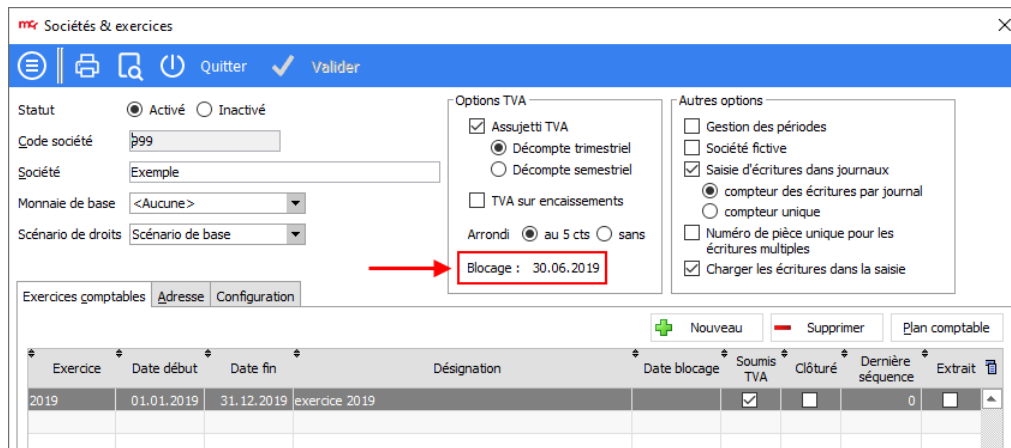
Sociétés & exercices

Quitter Valider

Statut Activé Inactivé

Code société 999

Société Exemple

Monnaie de base <Aucune>

Scénario de droits Scénario de base

Options TVA
Assujetti TVA
Décompte trimestriel
Décompte semestriel
TVA sur encaissements
Arrondi au 5 cts sans
Blocage : 30.06.2019

Autres options
Gestion des périodes
Société fictive
Saisie d'écritures dans journaux
compteur des écritures par journal
compteur unique
Numéro de pièce unique pour les écritures multiples
Charger les écritures dans la saisie

Exercices comptables | Adresse | Configuration

Nouveau Supprimer Plan comptable

| Exercice | Date début | Date fin | Désignation | Date blocage | Soumis TVA | Clôturé | Dernière séquence | Extrait |
|---|---|---|---|---|---|---|---|---|
| 2019 | 01.01.2019 | 31.12.2019 | exercice 2019 | | ☑ | ☐ | 0 | ☐ |